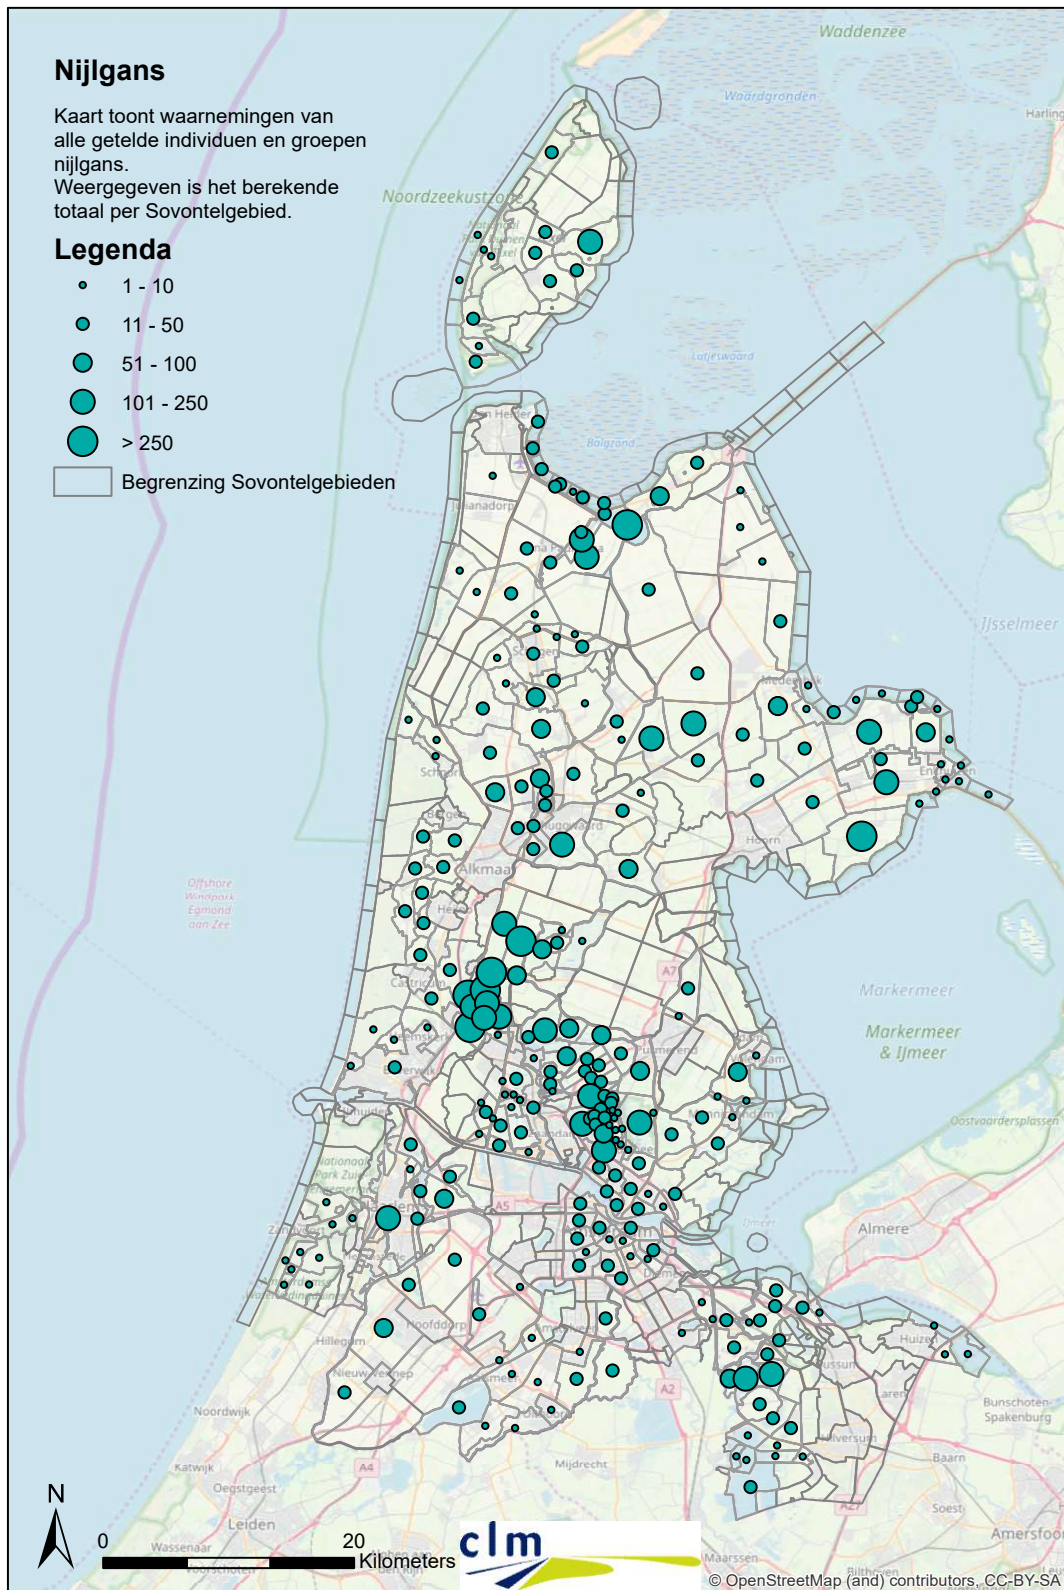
Nijlgans

Kaart toont waarnemingen van alle getelde individuen en groepen nijlgans.
Weergegeven is het berekende totaal per Sovontelgebied.

Legenda

1 - 10
11 - 50
51 - 100
101 - 250
> 250
Begrenzing Sovontelgebieden

Waddenzee
Waardgronden
Harling
Noordzeekustzone
Lutjeswaard
Balgzand
IJsselmeer
Alkmaar
Hoorn
Offshore Windpark Egmond aan Zee
Markermeer
Markermeer & IJmeer
Oostvaardersplassen
Almere
Hoofddorp
Hillegom
Noordwijk
Katwijk
Oegstgeest
Leiden
Wassenaar
Mijdrecht
Hilversum
Huizen
Bunschoten-Spakenburg
Baarn
Soest
Amersfoort
Maarssen
A7
A5
A4
A2
A27

N
0
20
Kilometers
clm
© OpenStreetMap (and) contributors, CC-BY-SA